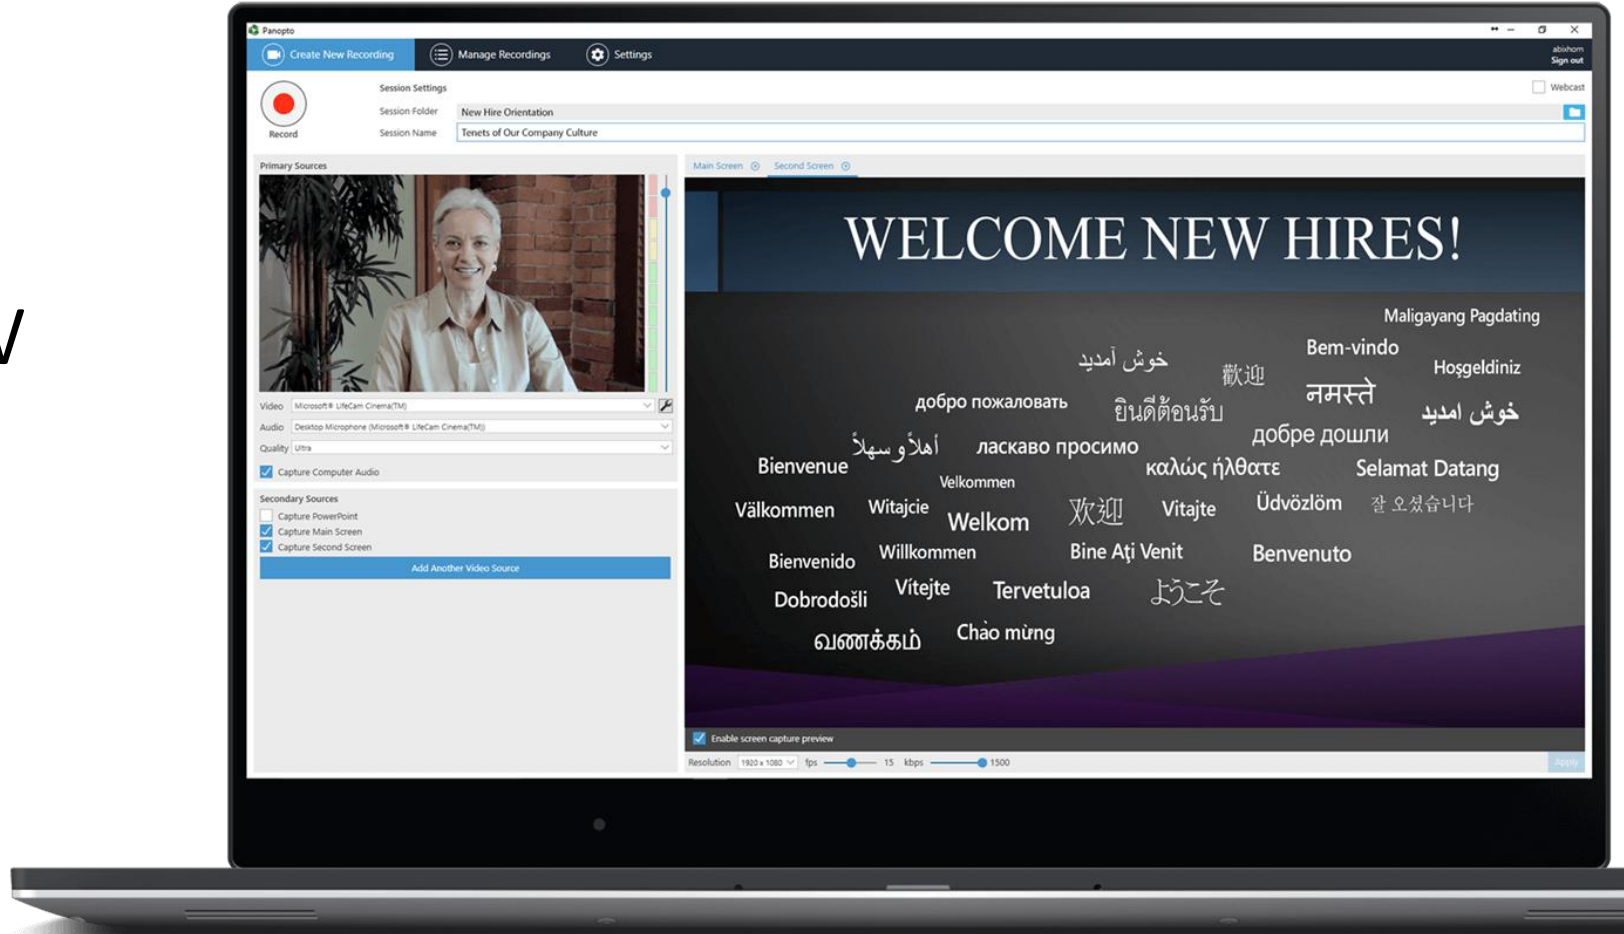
Panopto

Create New Recording | Manage Recordings | Settings

abishorn
Sign out

Record

Session Settings
Session Folder: New Hire Orientation
Session Name: Tenets of Our Company Culture

Webcast

Primary Sources

Video: Microsoft® LifeCam Cinema(TM)
Audio: Desktop Microphone (Microsoft® LifeCam Cinema(TM))
Quality: Ultra

Capture Computer Audio

Secondary Sources
Capture PowerPoint
Capture Main Screen
Capture Second Screen

Add Another Video Source

Main Screen | Second Screen

WELCOME NEW HIRES!

Maligayang Pagdating
Bem-vindo
خوش آمدید
歡迎
Hoşgeldiniz
добро пожаловать
ยินดีต้อนรับ
नमस्ते
خوش آمدید
أهلاً وسهلاً
ласкаво просимо
добре дошли
Bienvenue
καλώς ήλθατε
Selamat Datang
Velkommen
Välkommen
Witajcie
Welkom
欢迎
Vitajte
Üdvözlöm
잘 오셨습니다
Bienvenido
Willkommen
Bine Ați Venit
Benvenuto
Dobrodošli
Vítejte
Tervetuloa
ようこそ
வணக்கம்
Chào mừng

Enable screen capture preview

Resolution 1920 x 1080 fps 15 kbps 1500 Apply